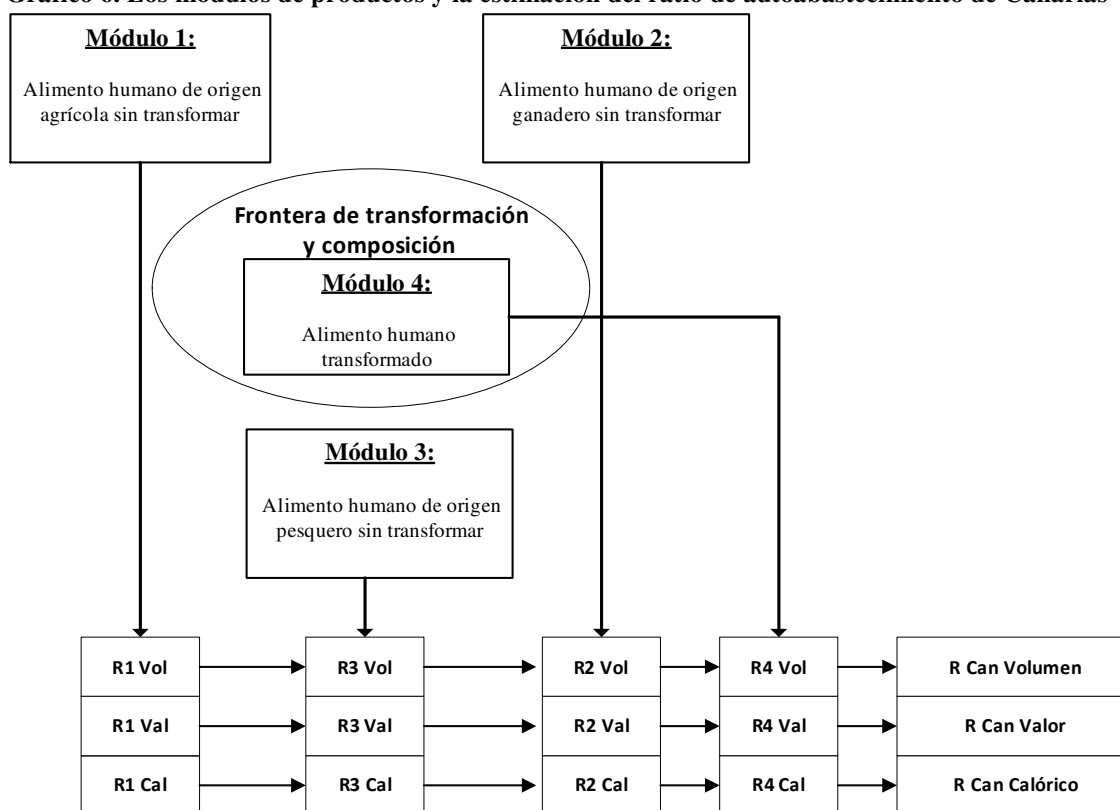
Gráfico 6: Los módulos de productos y la estimación del ratio de autoabastecimiento de Canarias

Módulo 1:
Alimento humano de origen agrícola sin transformar

Módulo 2:
Alimento humano de origen ganadero sin transformar

Frontera de transformación y composición

Módulo 4:
Alimento humano transformado

Módulo 3:
Alimento humano de origen pesquero sin transformar

R1 Vol
R1 Val
R1 Cal

R3 Vol
R3 Val
R3 Cal

R2 Vol
R2 Val
R2 Cal

R4 Vol
R4 Val
R4 Cal

R Can Volumen
R Can Valor
R Can Calórico